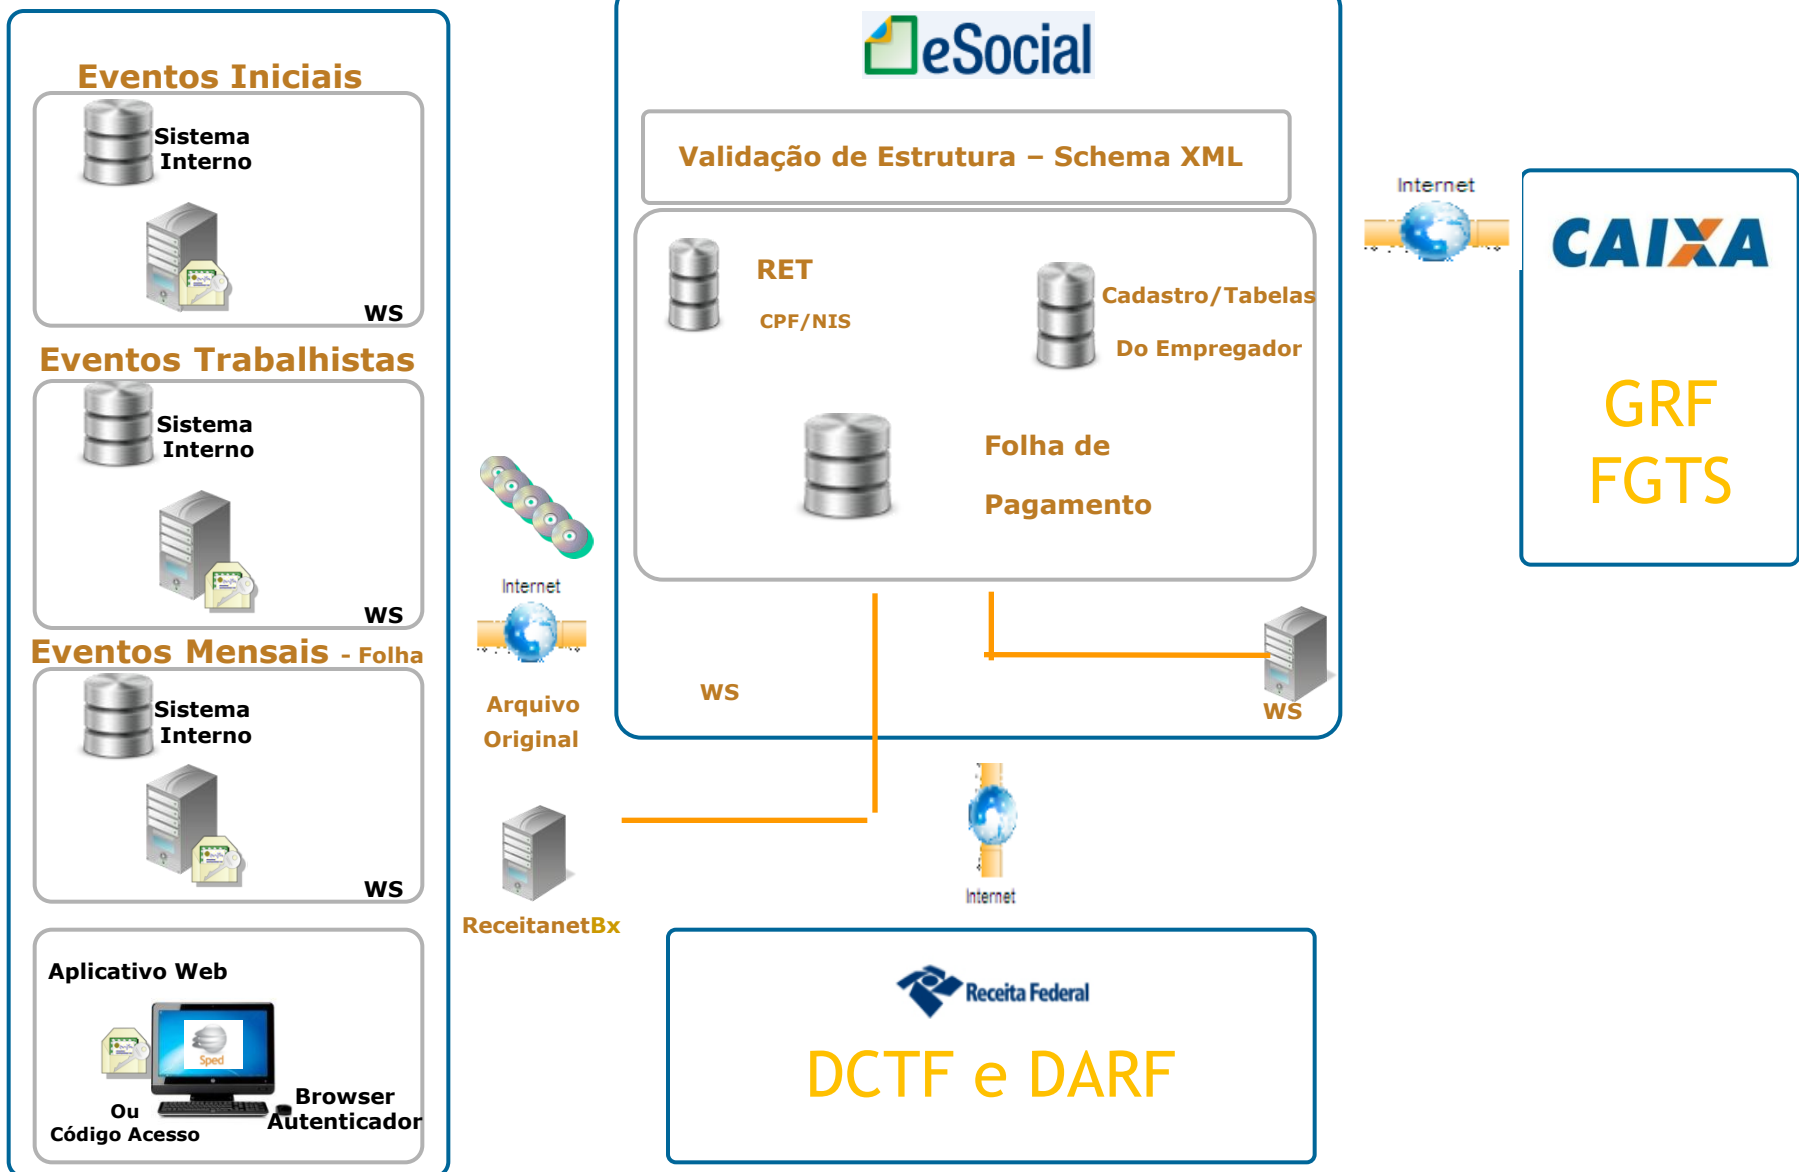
Eventos Iniciais

Sistema Interno

WS

Eventos Trabalhistas

Sistema Interno

WS

Eventos Mensais - Folha

Sistema Interno

WS

Aplicativo Web

Sped

Ou Código Acesso

Browser Autenticador

Internet

Arquivo Original

ReceitanetBx

eSocial

Validação de Estrutura – Schema XML

RET

CPF/NIS

Cadastro/Tabelas

Do Empregador

Folha de

Pagamento

WS

WS

Internet

Internet

CAIXA

GRF

FGTS

Receita Federal

DCTF e DARF